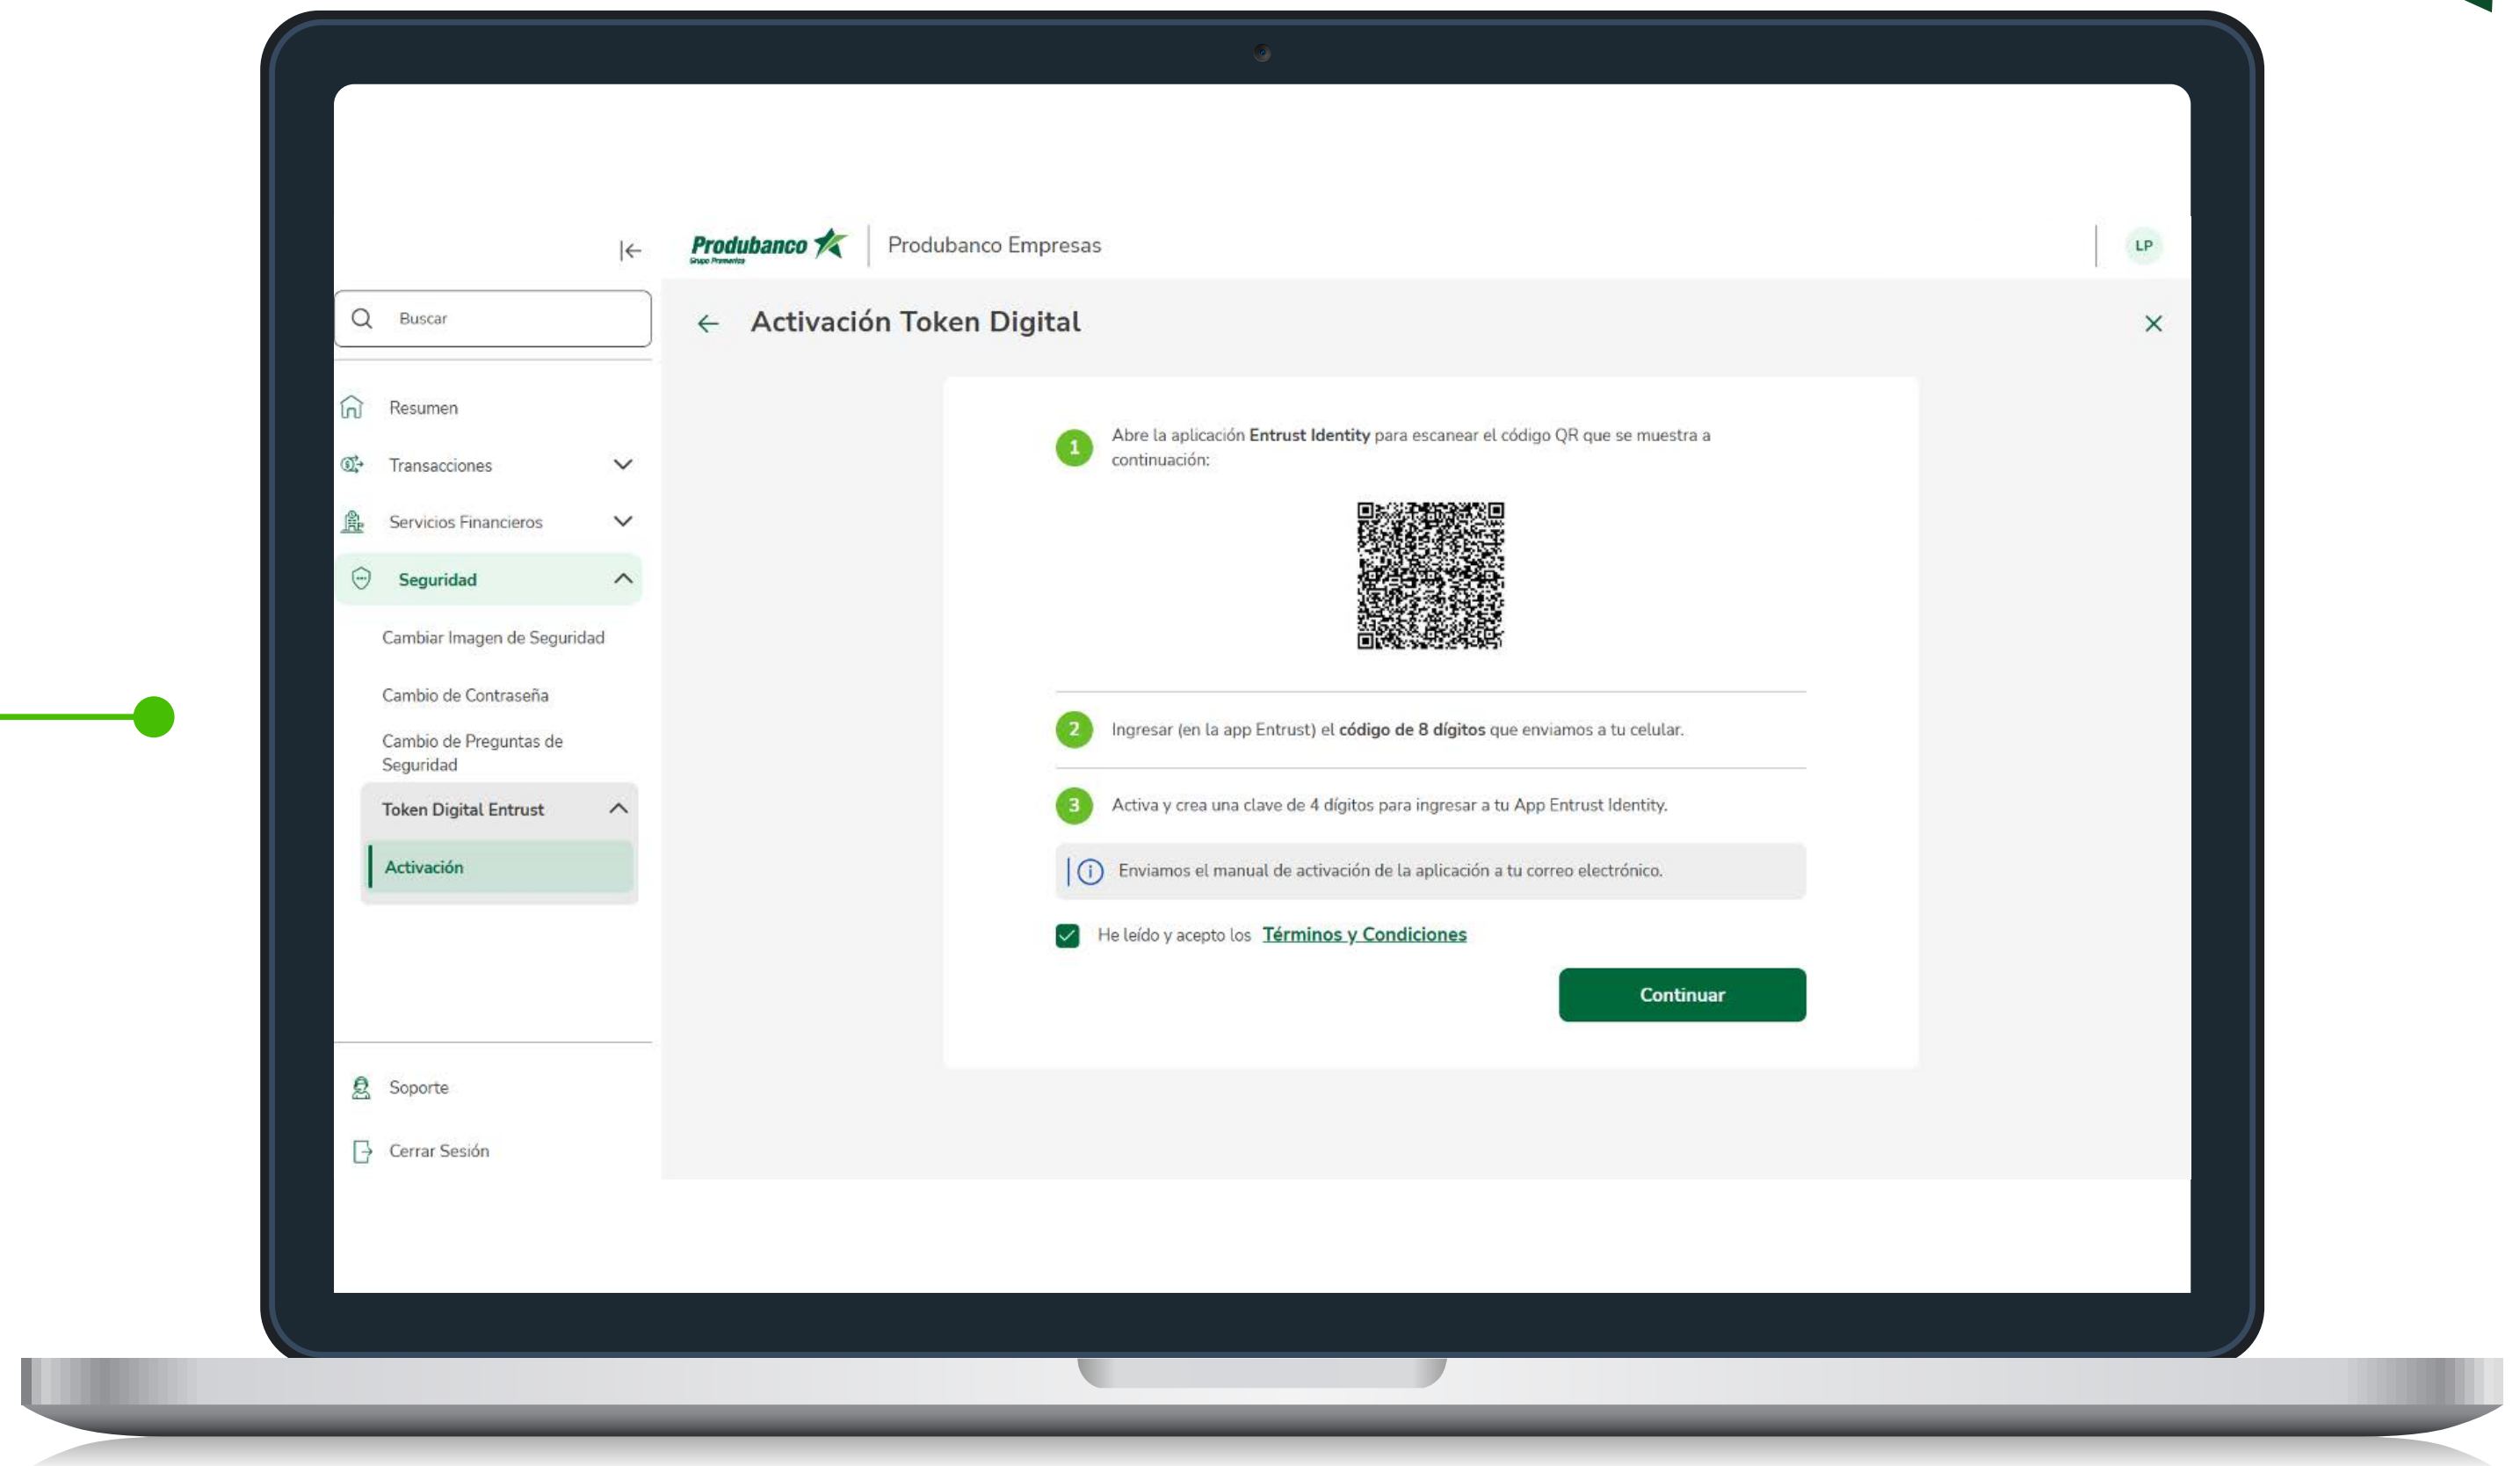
Produbanco Grupo Promerica | Produbanco Empresas

LP

Buscar

Resumen

Transacciones

Servicios Financieros

Seguridad

Cambiar Imagen de Seguridad

Cambio de Contraseña

Cambio de Preguntas de Seguridad

Token Digital Entrust

Activación

Soporte

Cerrar Sesión

Activación Token Digital

1 Abre la aplicación **Entrust Identity** para escanear el código QR que se muestra a continuación:

2 Ingresar (en la app Entrust) el **código de 8 dígitos** que enviamos a tu celular.

3 Activa y crea una clave de 4 dígitos para ingresar a tu App Entrust Identity.

Enviamos el manual de activación de la aplicación a tu correo electrónico.

He leído y acepto los Términos y Condiciones

Continuar